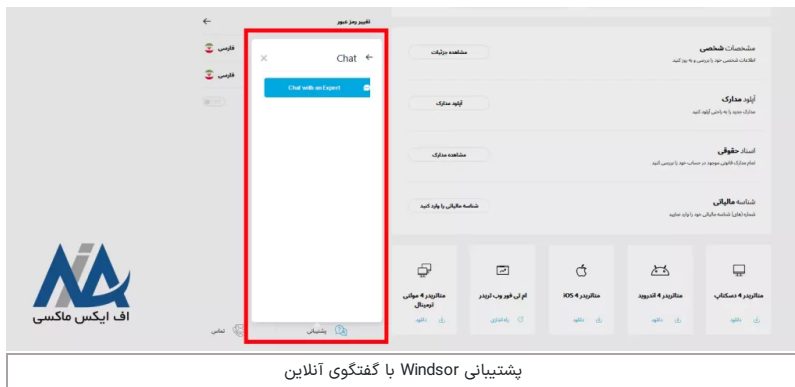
تغییر رمز عبور

فارسی

فارسی

Chat

Chat with an Expert

مشخصات شخصی
اطلاعات شخصی خود را بررسی و به روز کنید

مشاهده جزئیات

آپلود مدارک
مدارک جدید را به راحتی آپلود کنید

آپلود مدارک

اسناد حقوقی
تمام مدارک قانونی موجود در حساب خود را بررسی کنید

مشاهده مدارک

شناسه مالیاتی
شماره (های) شناسه مالیاتی خود را وارد نمایید

شناسه مالیاتی را وارد کنید

متاتریدر 4 موبایل ترمینال

ام تی فور وب تریدر

متاتریدر 4 iOS

متاتریدر 4 اندروید

متاتریدر 4 دسکتاپ

دانلود

راه اندازی

دانلود

دانلود

دانلود

تماس

پشتیبانی

اف ایکس ماکسی

پشتیبانی Windsor با گفتگوی آنلاین